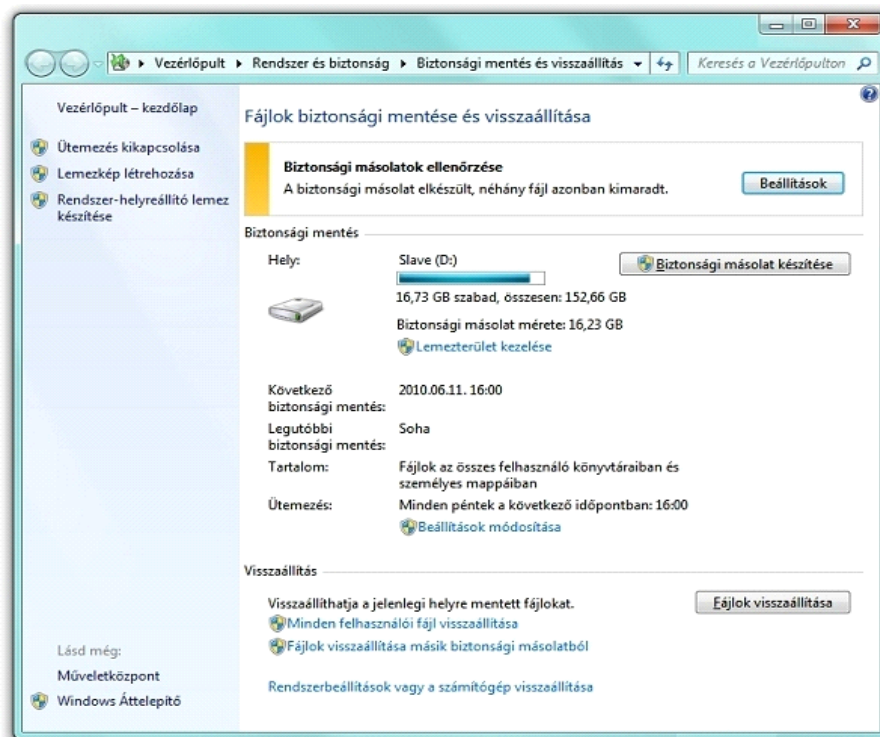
Vezérlőpult ▸ Rendszer és biztonság ▸ Biztonsági mentés és visszaállítás

Keresés a Vezérlőpulton

Vezérlőpult – kezdőlap

Ütemezés kikapcsolása

Lemezkép létrehozása

Rendszer-helyreállító lemez készítése

Fájlok biztonsági mentése és visszaállítása

Biztonsági másolatok ellenőrzése

A biztonsági másolat elkészült, néhány fájl azonban kimaradt.

Beállítások

Biztonsági mentés

Hely:

Slave (D:)

Biztonsági másolat készítése

16,73 GB szabad, összesen: 152,66 GB

Biztonsági másolat mérete: 16,23 GB

Lemezterület kezelése

Következő biztonsági mentés:

2010.06.11. 16:00

Legutóbbi biztonsági mentés:

Soha

Tartalom:

Fájlok az összes felhasználó könyvtáraiban és személyes mappáiban

Ütemezés:

Minden péntek a következő időpontban: 16:00

Beállítások módosítása

Visszaállítás

Visszaállíthatja a jelenlegi helyre mentett fájlokat.

Fájlok visszaállítása

Minden felhasználói fájl visszaállítása

Fájlok visszaállítása másik biztonsági másolatból

Rendszerbeállítások vagy a számítógép visszaállítása

Lásd még:

Műveletközpont

Windows Áttelepítő